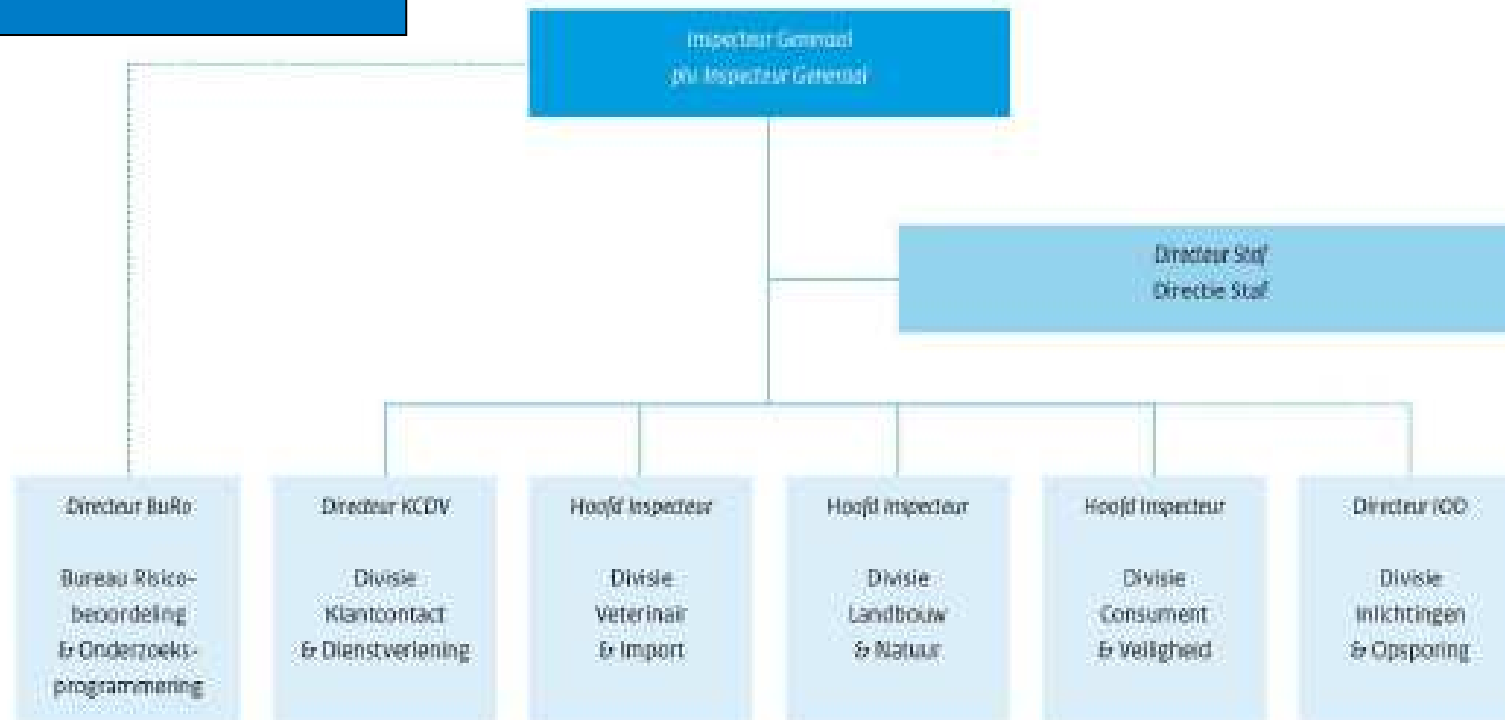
Inspecteur Generaal
plv. Inspecteur Generaal

Directeur Staf
Directie Staf

Directeur BuRo

Bureau Risicobeoordeling & Onderzoeksprogrammering

Directeur KCDV

Divisie Klantcontact & Dienstverlening

Hoofd Inspecteur

Divisie Veterinair & Import

Hoofd Inspecteur

Divisie Landbouw & Natuur

Hoofd Inspecteur

Divisie Consument & Veiligheid

Directeur IOD

Divisie Inlichtingen & Opsporing